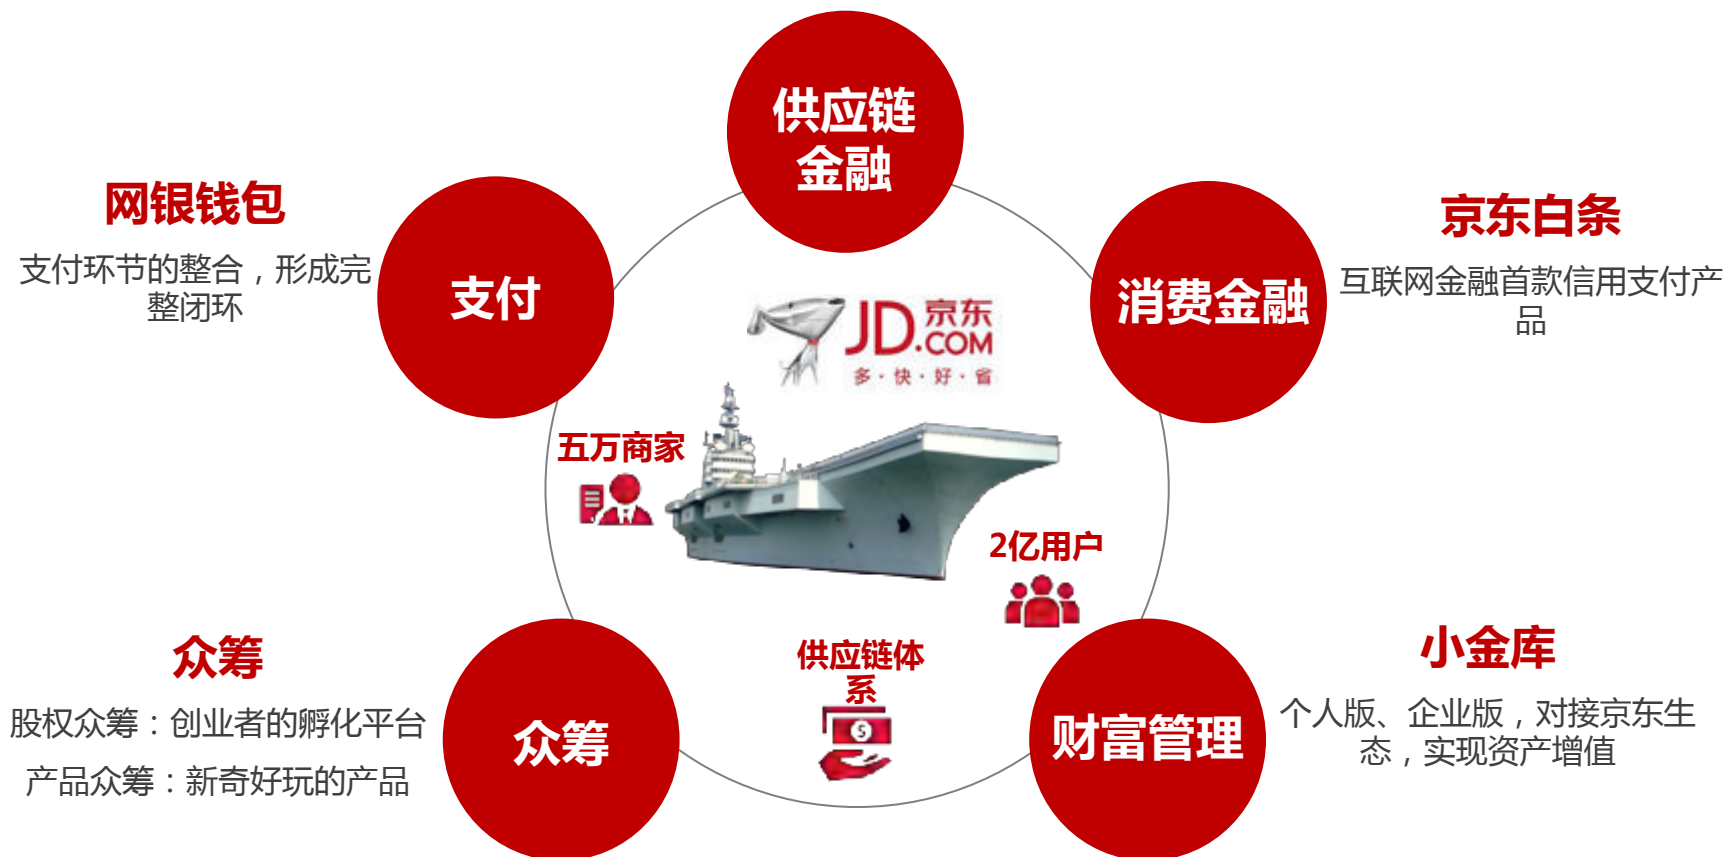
供应链金融

网银钱包

支付环节的整合，形成完整闭环

支付

京东白条

消费金融

互联网金融首款信用支付产品

JD.COM 京东
多·快·好·省

五万商家

2亿用户

众筹

股权众筹：创业者的孵化平台

产品众筹：新奇好玩的产品

众筹

供应链体系

小金库

财富管理

个人版、企业版，对接京东生态，实现资产增值